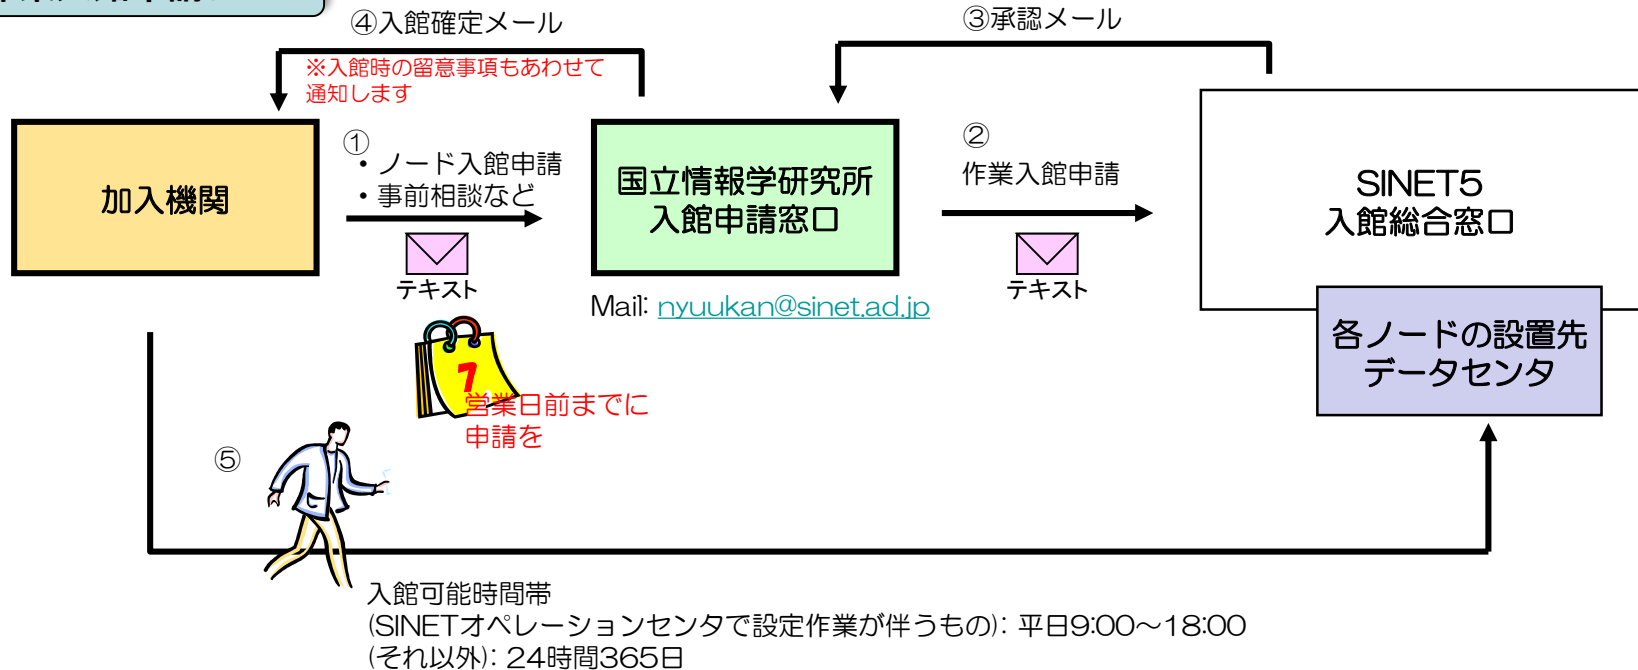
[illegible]

④入館確定メール

※入館時の留意事項もあわせて通知します

③承認メール

加入機関

①
・ノード入館申請
・事前相談など

テキスト

国立情報学研究所
入館申請窓口

Mail: nyuukan@sinet.ad.jp

②
作業入館申請

テキスト

SINET5
入館総合窓口

各ノードの設置先
データセンタ

7

営業日前までに申請を

⑤

入館可能時間帯
(SINETオペレーションセンタで設定作業が伴うもの): 平日9:00～18:00
(それ以外): 24時間365日